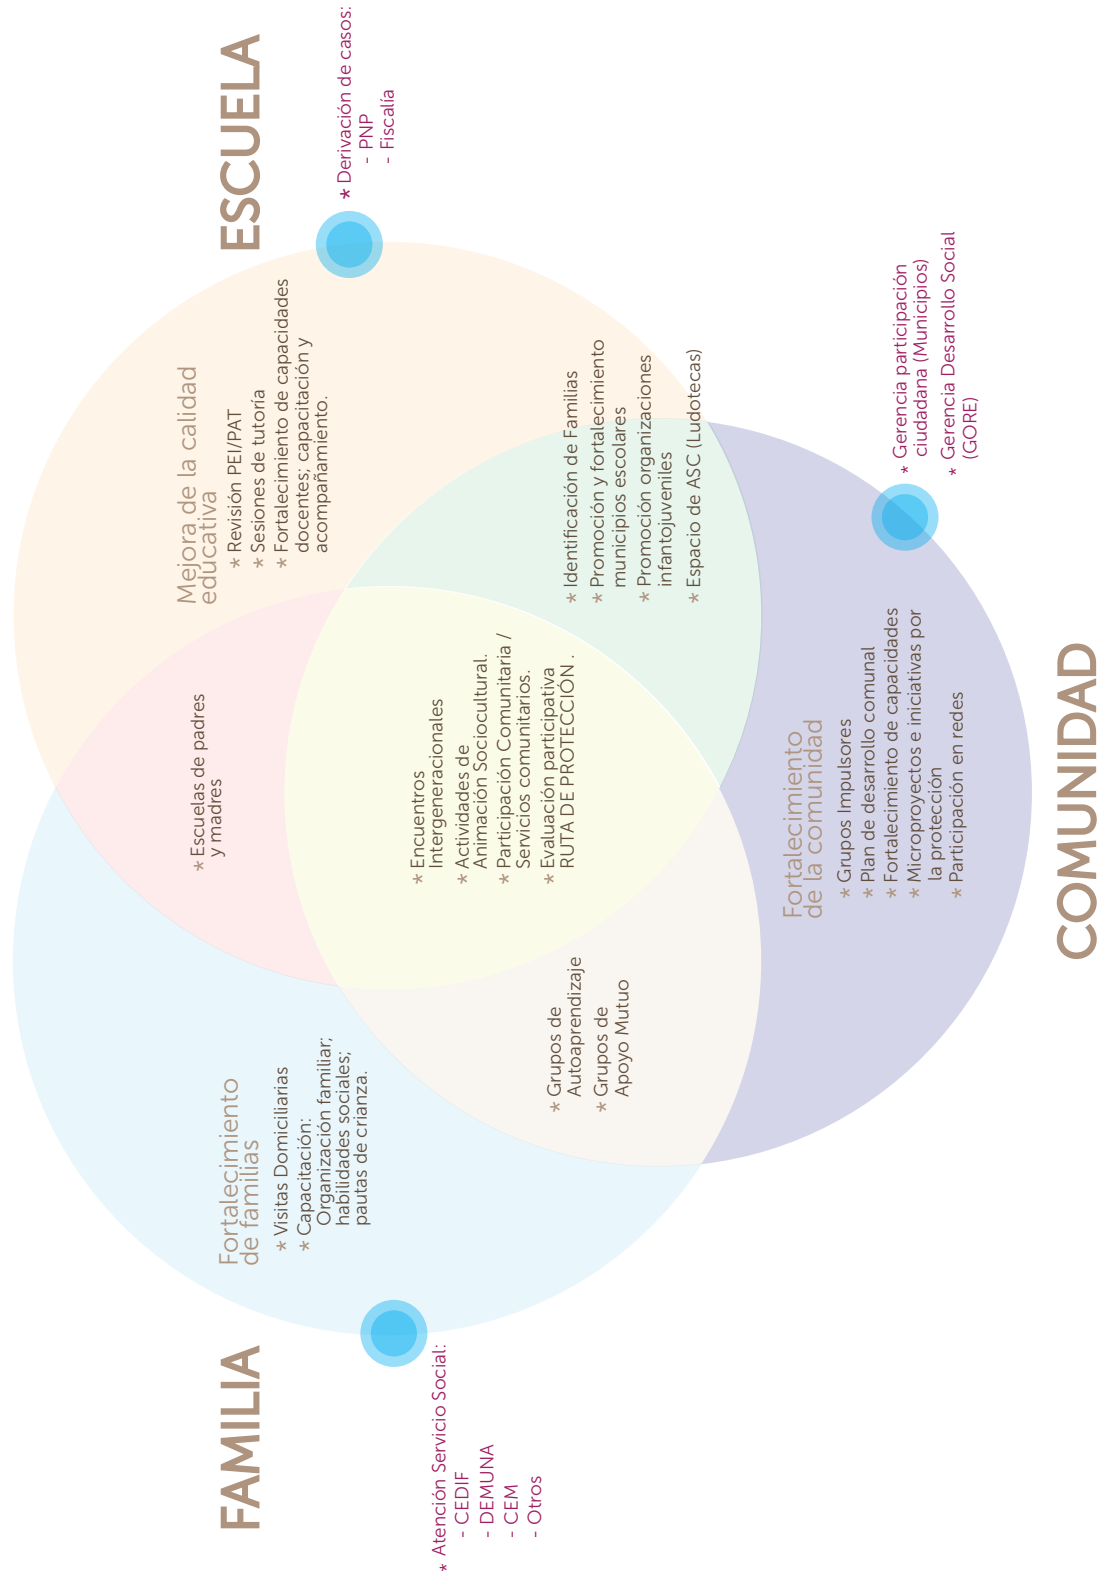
ESCUELA

* Derivación de casos:
- PNP
- Fiscalía

Mejora de la calidad educativa
* Revisión PEI/PAT
* Sesiones de tutoría
* Fortalecimiento de capacidades docentes; capacitación y acompañamiento.

* Identificación de Familias
* Promoción y fortalecimiento municipios escolares
* Promoción organizaciones infantojuveniles
* Espacio de ASC (Ludotecas)

* Gerencia participación ciudadana (Municipios)
* Gerencia Desarrollo Social (GORE)

* Escuelas de padres y madres

* Encuentros Intergeneracionales
* Actividades de Animación Sociocultural.
* Participación Comunitaria / Servicios comunitarios.
* Evaluación participativa RUTA DE PROTECCIÓN .

Fortalecimiento de la comunidad
* Grupos Impulsores
* Plan de desarrollo comunal
* Fortalecimiento de capacidades
* Microproyectos e iniciativas por la protección
* Participación en redes

COMUNIDAD

* Grupos de Autoaprendizaje
* Grupos de Apoyo Mutuo

Fortalecimiento de familias
* Visitas Domiciliarias
* Capacitación: Organización familiar; habilidades sociales; pautas de crianza.

FAMILIA

* Atención Servicio Social:
- CEDIF
- DEMUNA
- CEM
- Otros